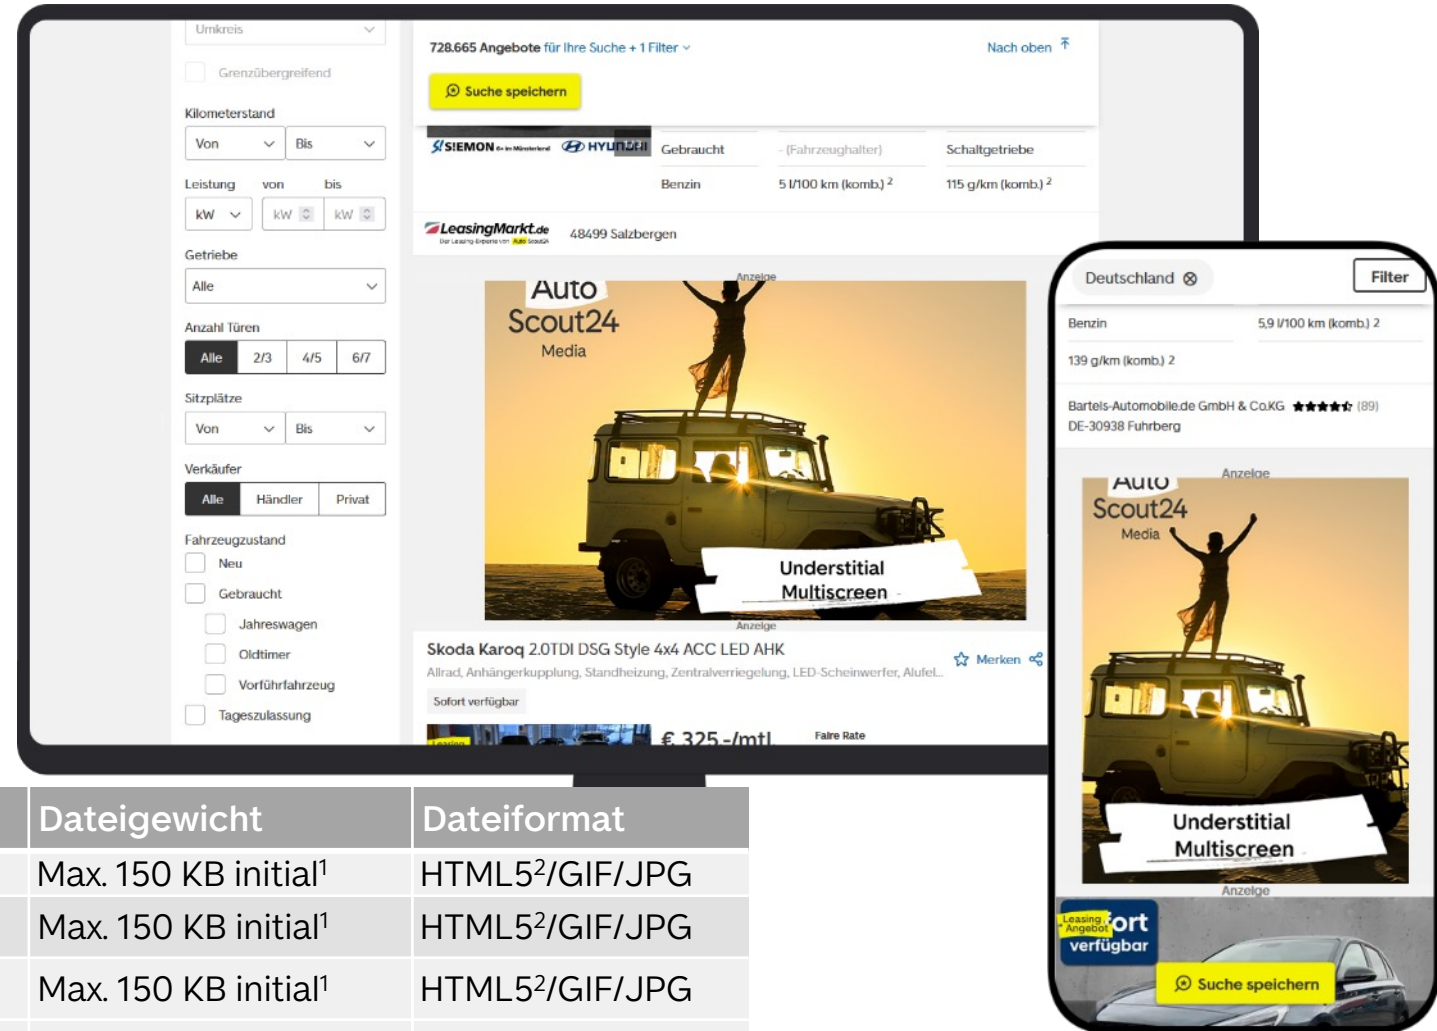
Umkreis

Grenzübergreifend

Kilometerstand

Von | Bis

Leistung von bis

kW | kW | kW

Getriebe

Alle

Anzahl Türen

Alle | 2/3 | 4/5 | 6/7

Sitzplätze

Von | Bis

Verkäufer

Alle | Händler | Privat

Fahrzeugzustand

Neu

Gebraucht

Jahreswagen

Oldtimer

Vorführfahrzeug

Tageszulassung

728.665 Angebote für Ihre Suche + 1 Filter

Nach oben

Suche speichern

SIEMON HYUNDAI

Gebraucht | - (Fahrzeughalter) | Schaltgetriebe

Benzin | 5 l/100 km (komb.) $^2$ | 115 g/km (komb.) $^2$

LeasingMarkt.de 48499 Salzbergen

Anzeige

Auto Scout24 Media

Understitial Multiscreen

Anzeige

Skoda Karoq 2.0TDI DSG Style 4x4 ACC LED AHK

Allrad, Anhängerkupplung, Standheizung, Zentralverriegelung, LED-Scheinwerfer, Alufel...

Merken

Sofort verfügbar

€ 325,-/mtl.

Faire Rate

Deutschland

Filter

Benzin | 5,9 l/100 km (komb.) 2

139 g/km (komb.) 2

Bartels-Automobile.de GmbH & Co.KG (89)

DE-30938 Fuhrberg

Anzeige

Auto Scout24 Media

Understitial Multiscreen

Anzeige

Leasing Angebot

Sofort verfügbar

Suche speichern

| Dateigewicht | Dateiformat |
|---|---|
| Max. 150 KB initial$^1$ | HTML5$^2$/GIF/JPG |
| Max. 150 KB initial$^1$ | HTML5$^2$/GIF/JPG |
| Max. 150 KB initial$^1$ | HTML5$^2$/GIF/JPG |